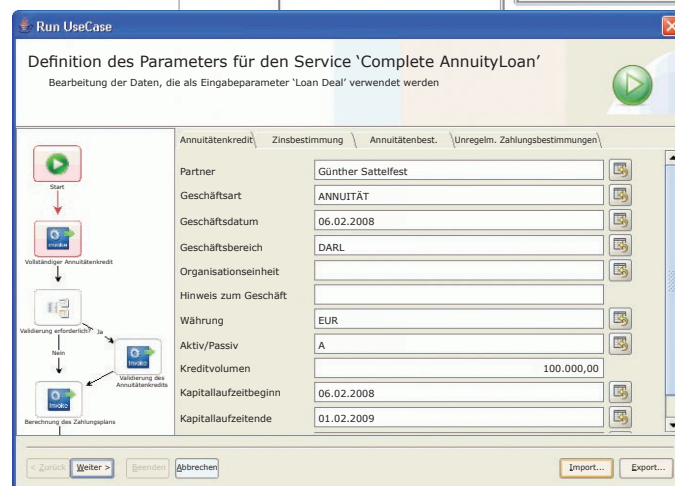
Run UseCase

Definition des Parameters für den Service 'Complete AnnuityLoan'

Bearbeitung der Daten, die als Eingabeparameter 'Loan Deal' verwendet werden

Start

Invoke

Vollständiger Annuitätenkredit

Validierung erforderlich?

Ja

Nein

Invoke

Validierung des Annuitätenkredits

Invoke

Berechnung des Zahlungsplans

Annuitätenkredit | Zinsbestimmung | Annuitätenbest. | Unregelm. Zahlungsbestimmungen

| | |
|---|---|
| Partner | Günther Sattelfest |
| Geschäftsart | ANNUITÄT |
| Geschäftsdatum | 06.02.2008 |
| Geschäftsbereich | DARL |
| Organisationseinheit | |
| Hinweis zum Geschäft | |
| Währung | EUR |
| Aktiv/Passiv | A |
| Kreditvolumen | 100.000,00 |
| Kapitallaufzeitbeginn | 06.02.2008 |
| Kapitallaufzeitende | 01.02.2009 |

< Zurück | Weiter > | Beenden | Abbrechen | Import... | Export...